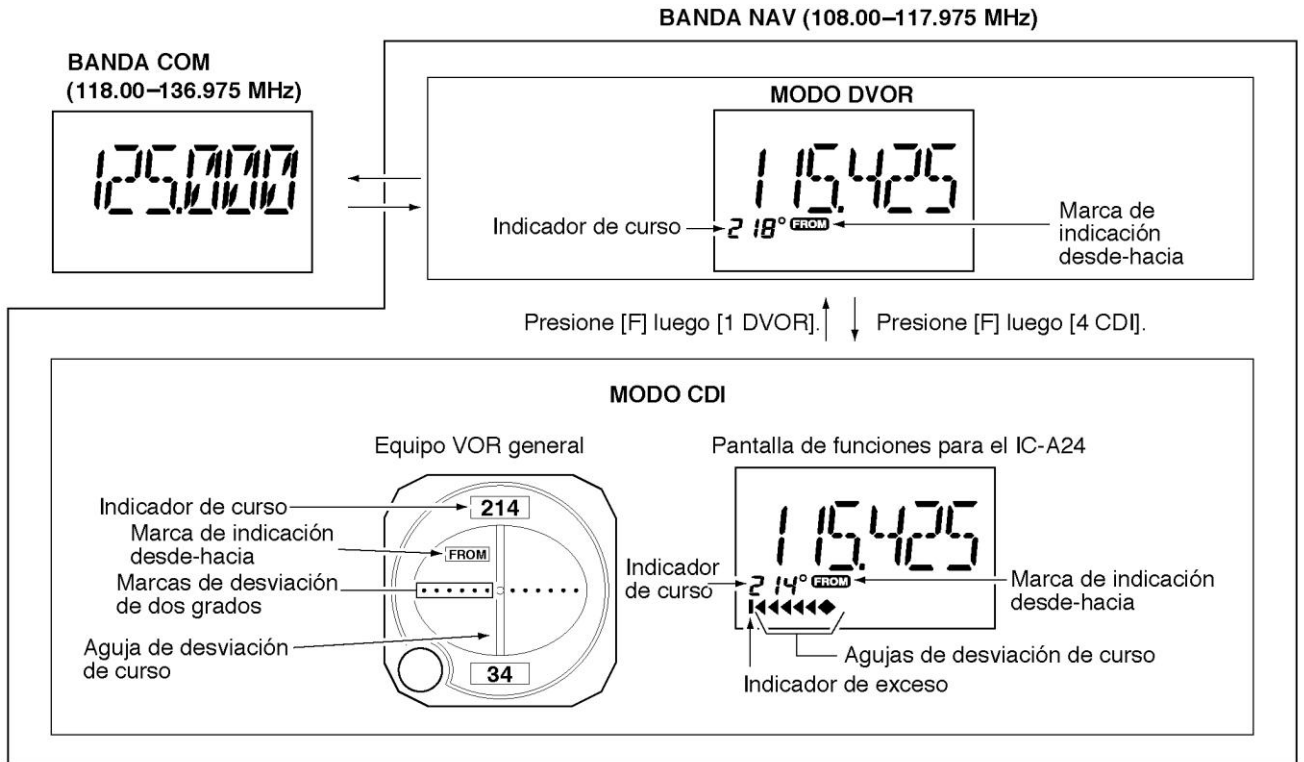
BANDA NAV (108.00–117.975 MHz)

BANDA COM
(118.00–136.975 MHz)

125.000

MODO DVOR

115.425

Indicador de curso

218° FROM

Marca de indicación desde-hacia

Presione [F] luego [1 DVOR].

Presione [F] luego [4 CDI].

MODO CDI

Equipo VOR general

Indicador de curso

214

Marca de indicación desde-hacia

FROM

Marcas de desviación de dos grados

Aguja de desviación de curso

34

Pantalla de funciones para el IC-A24

115.425

Indicador de curso

214° FROM

Marca de indicación desde-hacia

Agujas de desviación de curso

Indicador de exceso